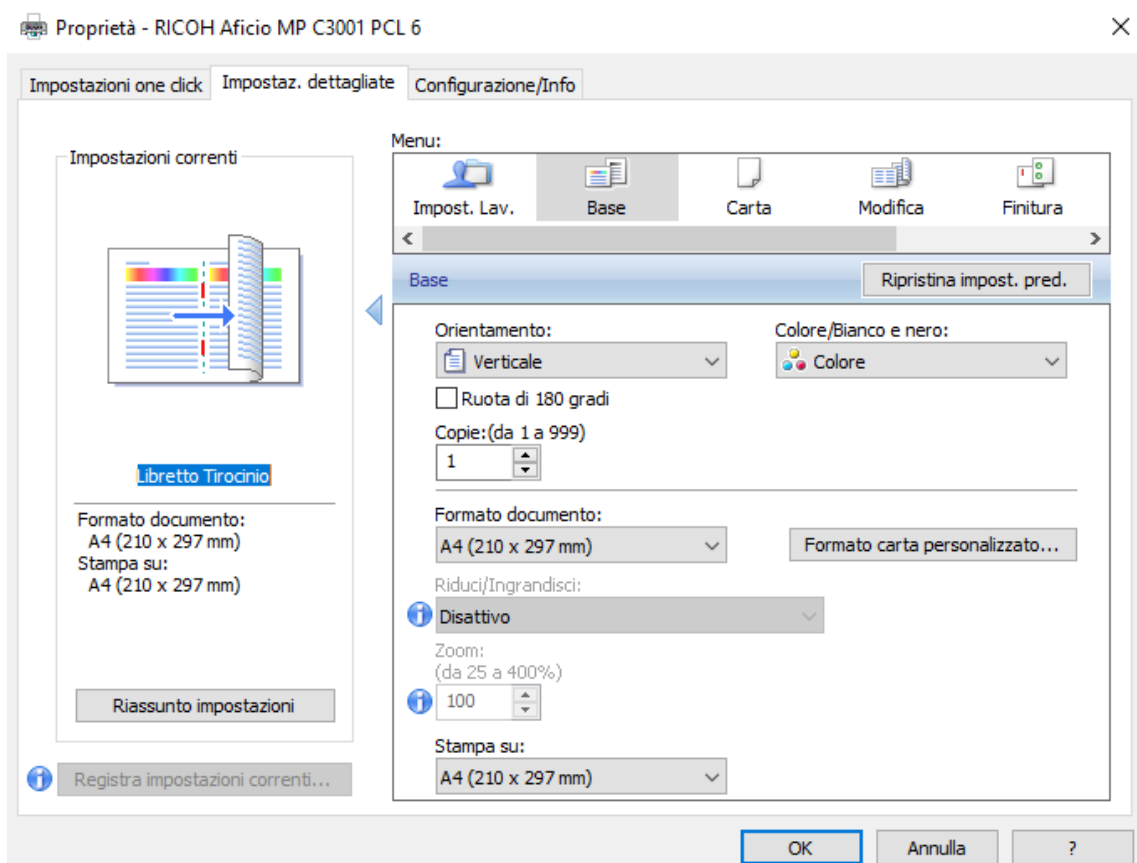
Proprietà - RICOH Aficio MP C3001 PCL 6

×

Impostazioni one click | Impostaz. dettagliate | Configurazione/Info

Impostazioni correnti

Libretto Tirocinio

Formato documento:
A4 (210 x 297 mm)
Stampa su:
A4 (210 x 297 mm)

Riassunto impostazioni

Registra impostazioni correnti...

Menu:

Impost. Lav.
Base
Carta
Modifica
Finitura

Base

Ripristina impost. pred.

Orientamento:
Verticale

Colore/Bianco e nero:
Colore

Ruota di 180 gradi

Copie:(da 1 a 999)
1

Formato documento:
A4 (210 x 297 mm)

Formato carta personalizzato...

Riduci/Ingrandisci:
Disattivo

Zoom:
(da 25 a 400%)
100

Stampa su:
A4 (210 x 297 mm)

OK
Annulla
?